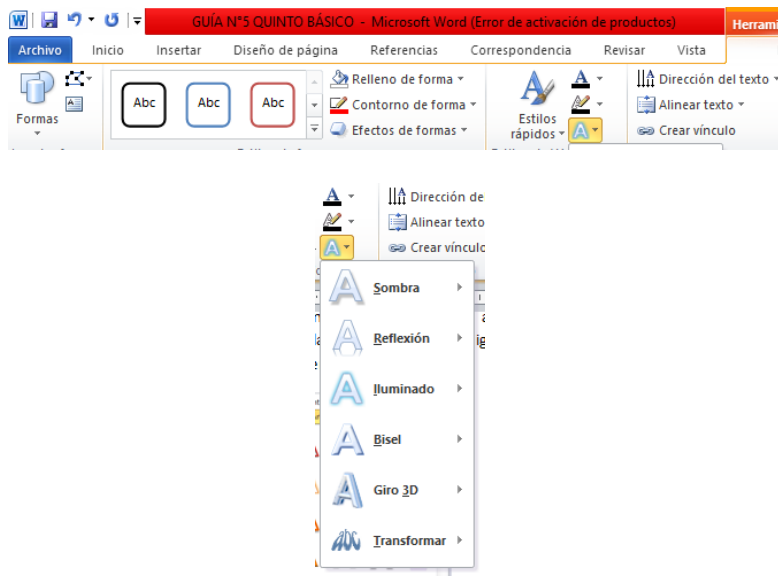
GUÍA N°5 QUINTO BÁSICO - Microsoft Word (Error de activación de productos)

Herrami

Archivo | Inicio | Insertar | Diseño de página | Referencias | Correspondencia | Revisar | Vista

Formas

Abc | Abc | Abc

Relleno de forma ▾
Contorno de forma ▾
Efectos de formas ▾

Estilos rápidos ▾

Dirección del texto ▾
Alinear texto ▾
Crear vínculo

Dirección de
Alinear texto
Crear víncul

Sombra
Reflexión
Iluminado
Bisel
Giro 3D
Transformar